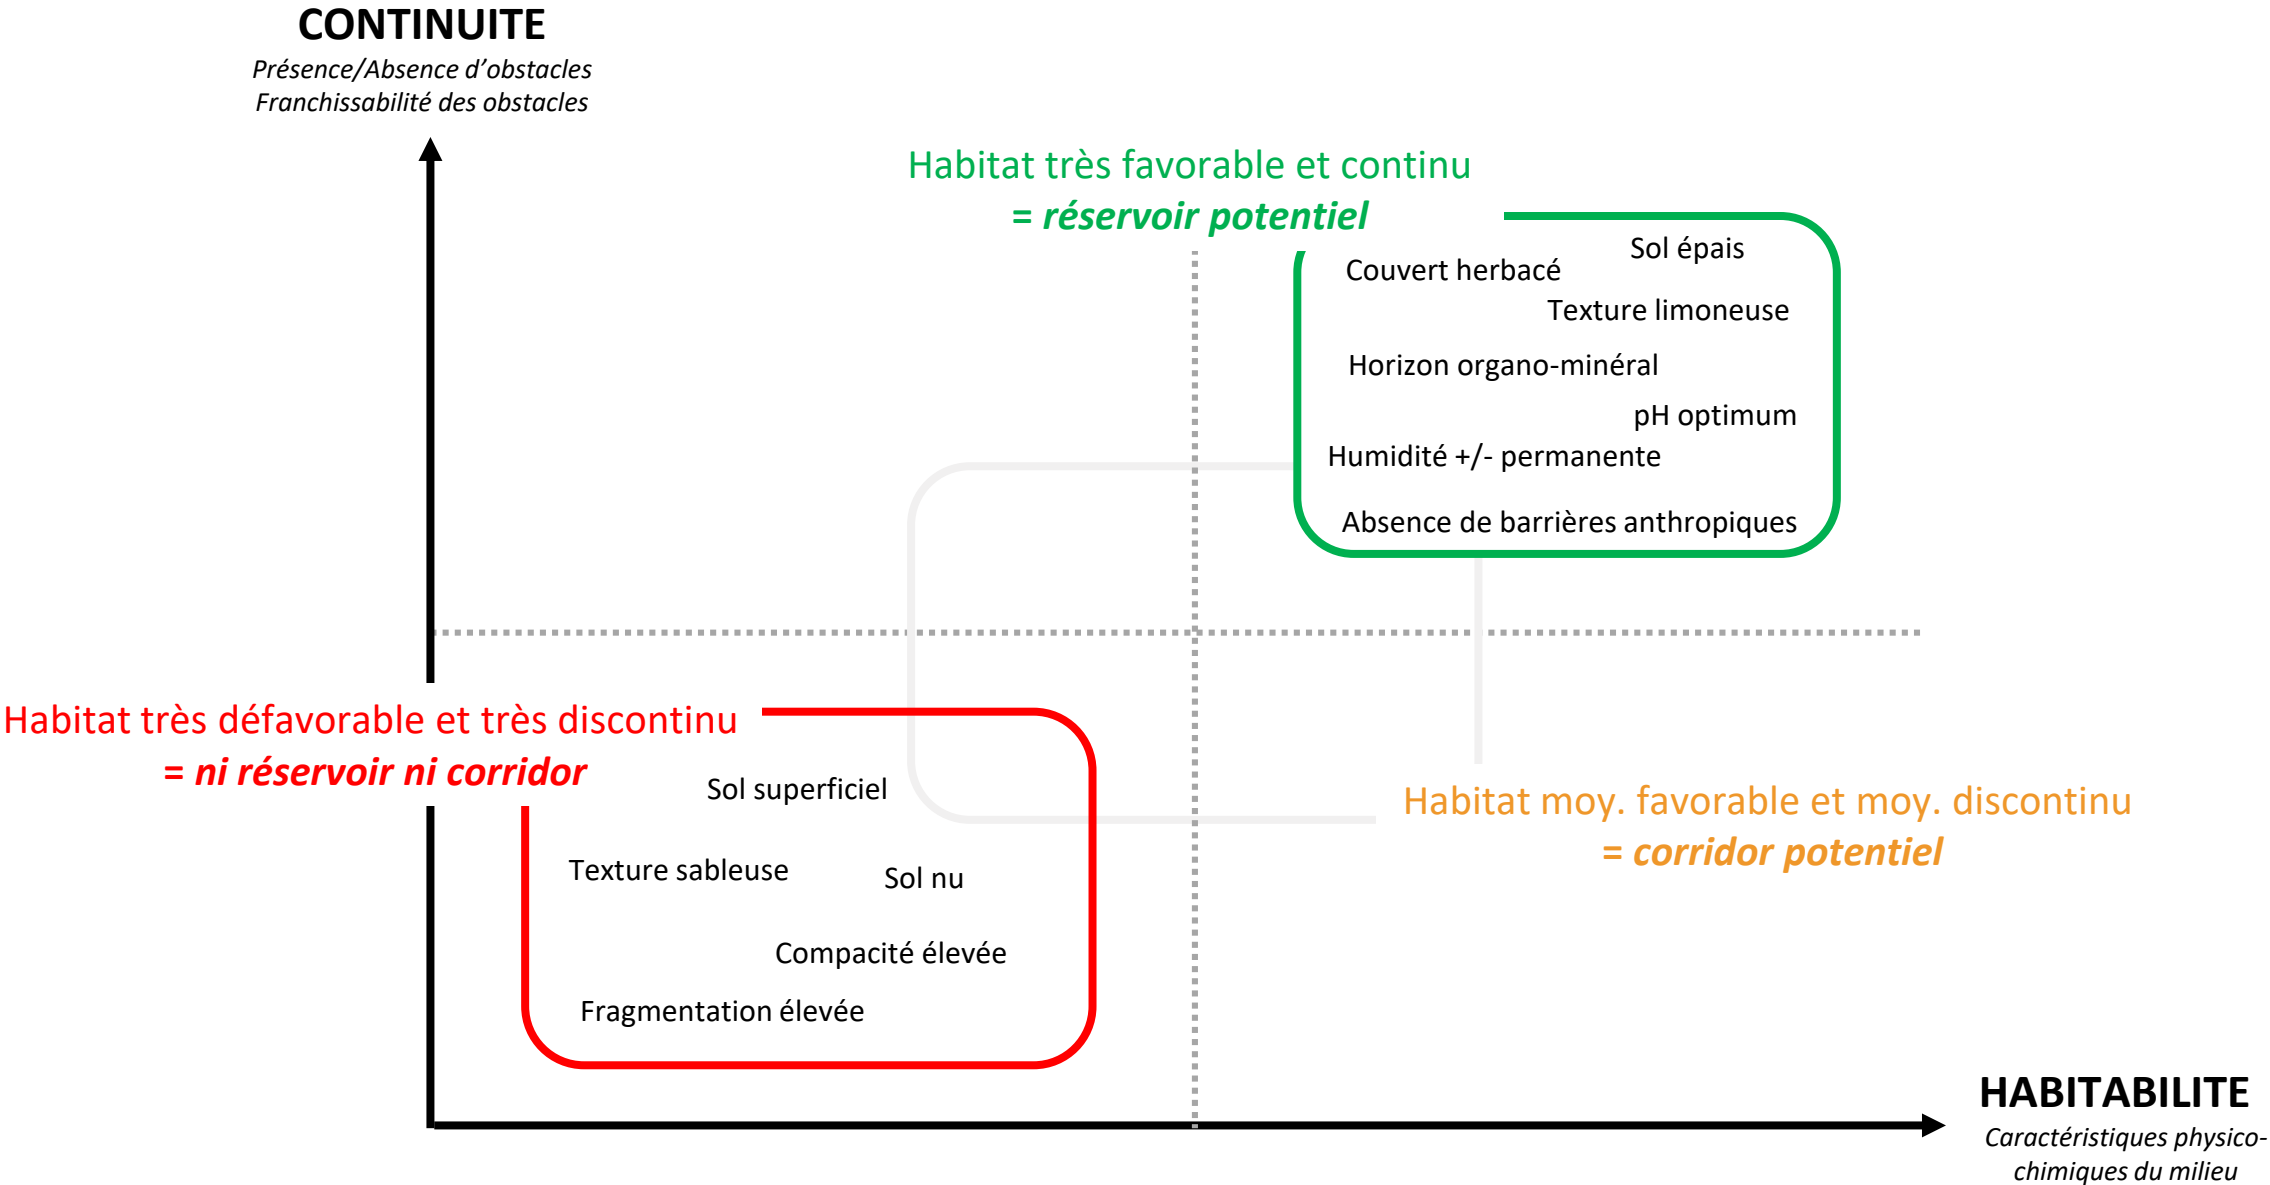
CONTINUITE
Présence/Absence d'obstacles
Franchissabilité des obstacles

Habitat très favorable et continu
= réservoir potentiel

Sol épais
Couvert herbacé
Texture limoneuse
Horizon organo-minéral
pH optimum
Humidité +/- permanente
Absence de barrières anthropiques

Habitat très défavorable et très discontinu
= ni réservoir ni corridor

Sol superficiel
Texture sableuse
Sol nu
Compacité élevée
Fragmentation élevée

Habitat moy. favorable et moy. discontinu
= corridor potentiel

HABITABILITE
Caractéristiques physico-chimiques du milieu